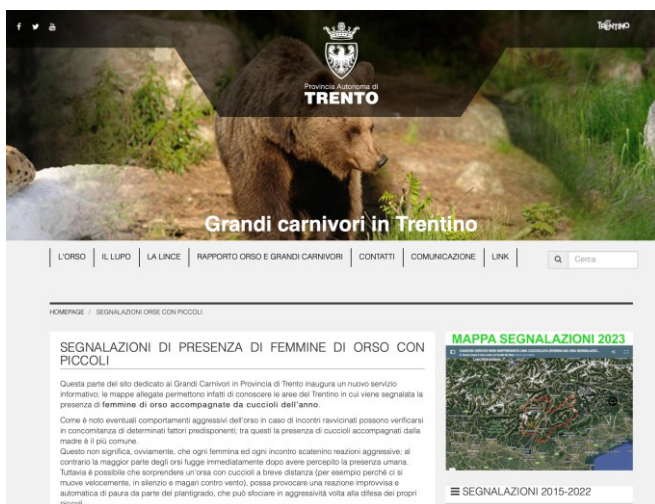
TRENTINO

Provincia Autonoma di
TRENTO

Grandi carnivori in Trentino

L'ORSO | IL LUPO | LA LINCE | RAPPORTO ORSO E GRANDI CARNIVORI | CONTATTI | COMUNICAZIONE | LINK

Cerca

HOMEPAGE / SEGNALAZIONI ORSE CON PICCOLI

SEGNALAZIONI DI PRESENZA DI FEMMINE DI ORSO CON PICCOLI

Questa parte del sito dedicato ai Grandi Carnivori in Provincia di Trento inaugura un nuovo servizio informativo; le mappe allegate permettono infatti di conoscere le aree del Trentino in cui viene segnalata la presenza di femmine di orso accompagnate da cuccioli dell'anno.

Come è noto eventuali comportamenti aggressivi dell'orso in caso di incontri ravvicinati possono verificarsi in concomitanza di determinati fattori predisponenti; tra questi la presenza di cuccioli accompagnati dalla madre è il più comune.
Questo non significa, ovviamente, che ogni femmina ed ogni incontro scatenino reazioni aggressive; al contrario la maggior parte degli orsi fugge immediatamente dopo avere percepito la presenza umana. Tuttavia è possibile che sorprendere un'orsa con cuccioli a breve distanza (per esempio perché ci si muove velocemente, in silenzio e magari contro vento), possa provocare una reazione improvvisa e automatica di paura da parte del plantigrado, che può sfociare in aggressività volta alla difesa dei propri piccoli.

MAPPA SEGNALAZIONI 2023

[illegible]

SEGNALAZIONI 2015-2022